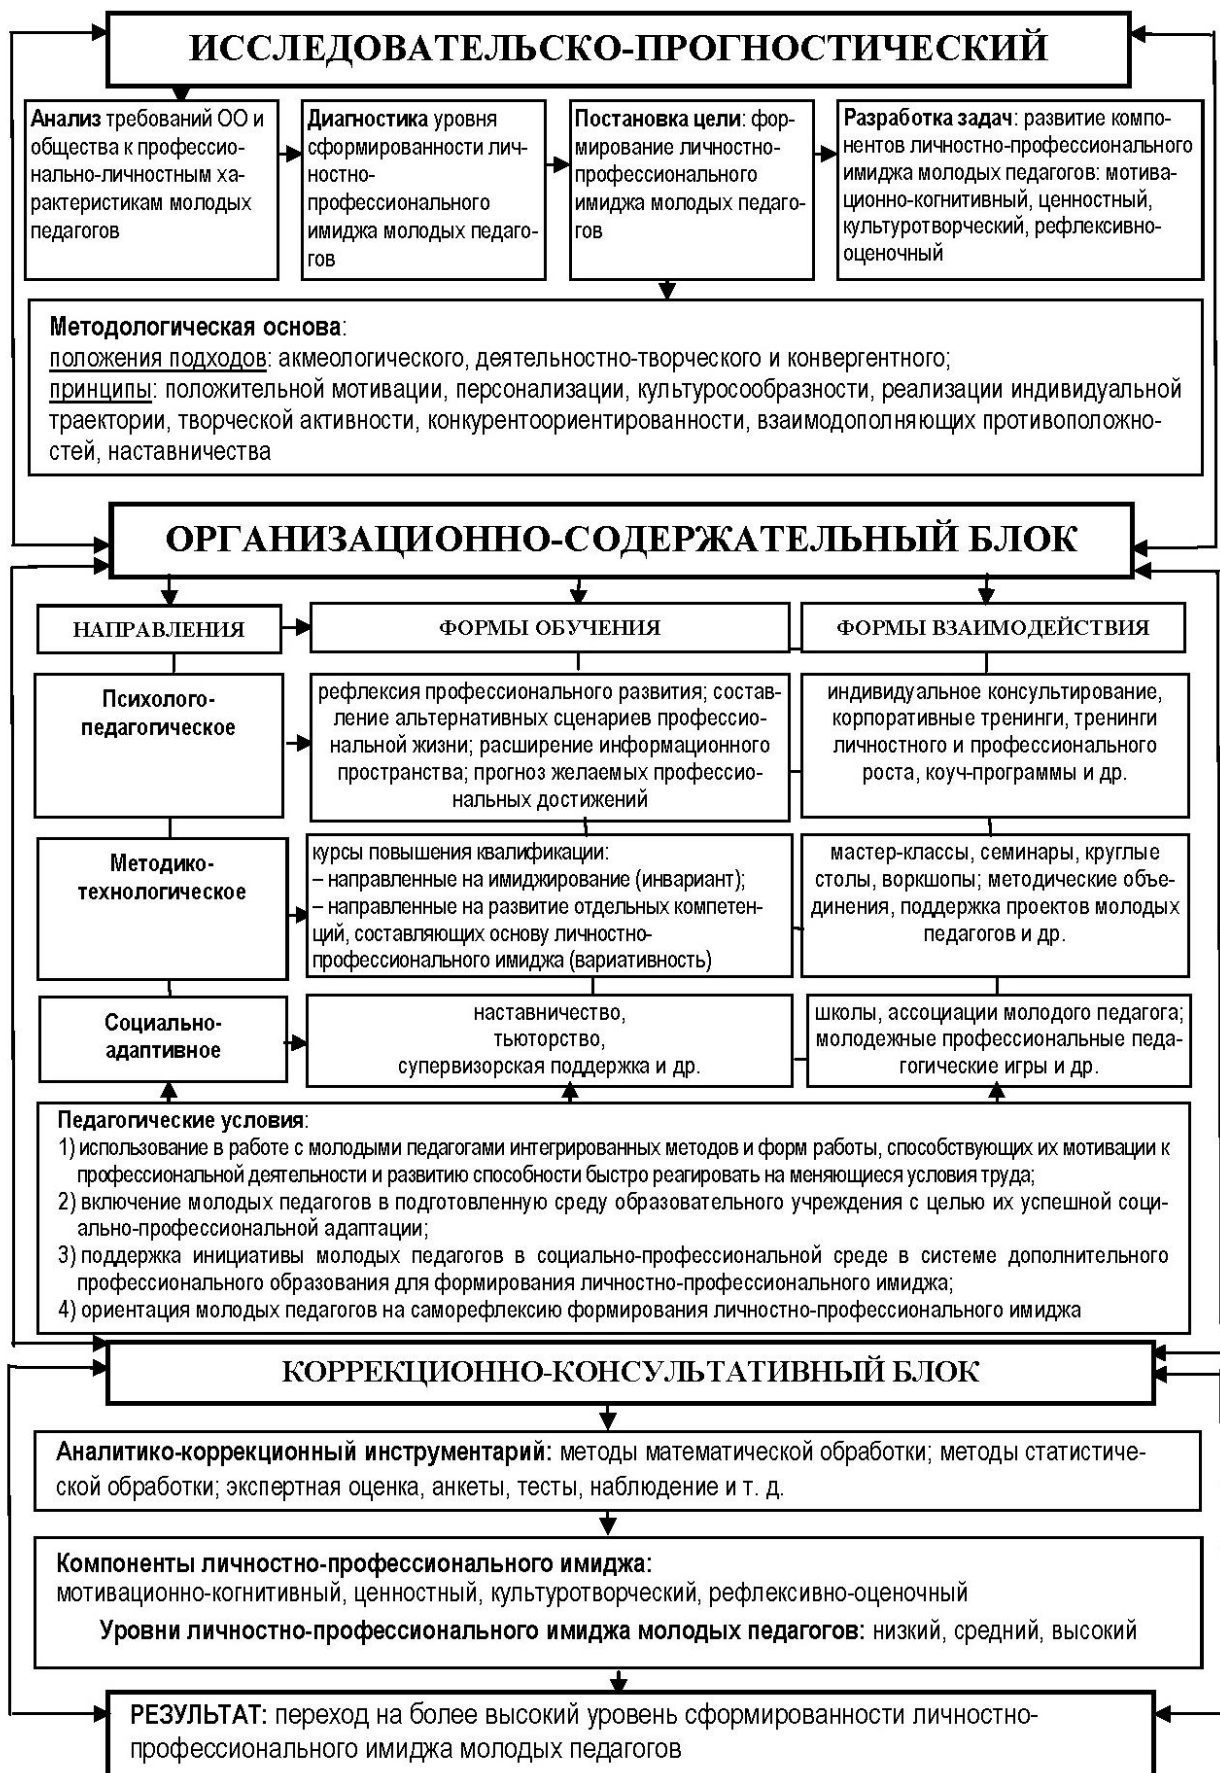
ИССЛЕДОВАТЕЛЬСКО-ПРОГНОСТИЧЕСКИЙ

Анализ требований ОО и общества к профессионально-личностным характеристикам молодых педагогов

Диагностика уровня сформированности личностно-профессионального имиджа молодых педагогов

Постановка цели: формирование личностно-профессионального имиджа молодых педагогов

Разработка задач: развитие компонентов личностно-профессионального имиджа молодых педагогов: мотивационно-когнитивный, ценностный, культуротворческий, рефлексивно-оценочный

Методологическая основа:
положения подходов: акмеологического, деятельностно-творческого и конвергентного;
принципы: положительной мотивации, персонализации, культуросообразности, реализации индивидуальной траектории, творческой активности, конкурентоориентированности, взаимодополняющих противоположностей, наставничества

ОРГАНИЗАЦИОННО-СОДЕРЖАТЕЛЬНЫЙ БЛОК

| НАПРАВЛЕНИЯ | ФОРМЫ ОБУЧЕНИЯ | ФОРМЫ ВЗАИМОДЕЙСТВИЯ |
|---|---|---|
| Психолого-педагогическое | рефлексия профессионального развития; составление альтернативных сценариев профессиональной жизни; расширение информационного пространства; прогноз желаемых профессиональных достижений | индивидуальное консультирование, корпоративные тренинги, тренинги личностного и профессионального роста, коуч-программы и др. |
| Методико-технологическое | курсы повышения квалификации: – направленные на имиджирование (инвариант); – направленные на развитие отдельных компетенций, составляющих основу личностно-профессионального имиджа (вариативность) | мастер-классы, семинары, круглые столы, воркшопы; методические объединения, поддержка проектов молодых педагогов и др. |
| Социально-адаптивное | наставничество, тьюторство, супервизорская поддержка и др. | школы, ассоциации молодого педагога; молодежные профессиональные педагогические игры и др. |

Педагогические условия:
1) использование в работе с молодыми педагогами интегрированных методов и форм работы, способствующих их мотивации к профессиональной деятельности и развитию способности быстро реагировать на меняющиеся условия труда;
2) включение молодых педагогов в подготовленную среду образовательного учреждения с целью их успешной социально-профессиональной адаптации;
3) поддержка инициативы молодых педагогов в социально-профессиональной среде в системе дополнительного профессионального образования для формирования личностно-профессионального имиджа;
4) ориентация молодых педагогов на саморефлексию формирования личностно-профессионального имиджа

КОРРЕКЦИОННО-КОНСУЛЬТАТИВНЫЙ БЛОК

Аналитико-коррекционный инструментарий: методы математической обработки; методы статистической обработки; экспертная оценка, анкеты, тесты, наблюдение и т. д.

Компоненты личностно-профессионального имиджа:
мотивационно-когнитивный, ценностный, культуротворческий, рефлексивно-оценочный
Уровни личностно-профессионального имиджа молодых педагогов: низкий, средний, высокий

РЕЗУЛЬТАТ: переход на более высокий уровень сформированности личностно-профессионального имиджа молодых педагогов